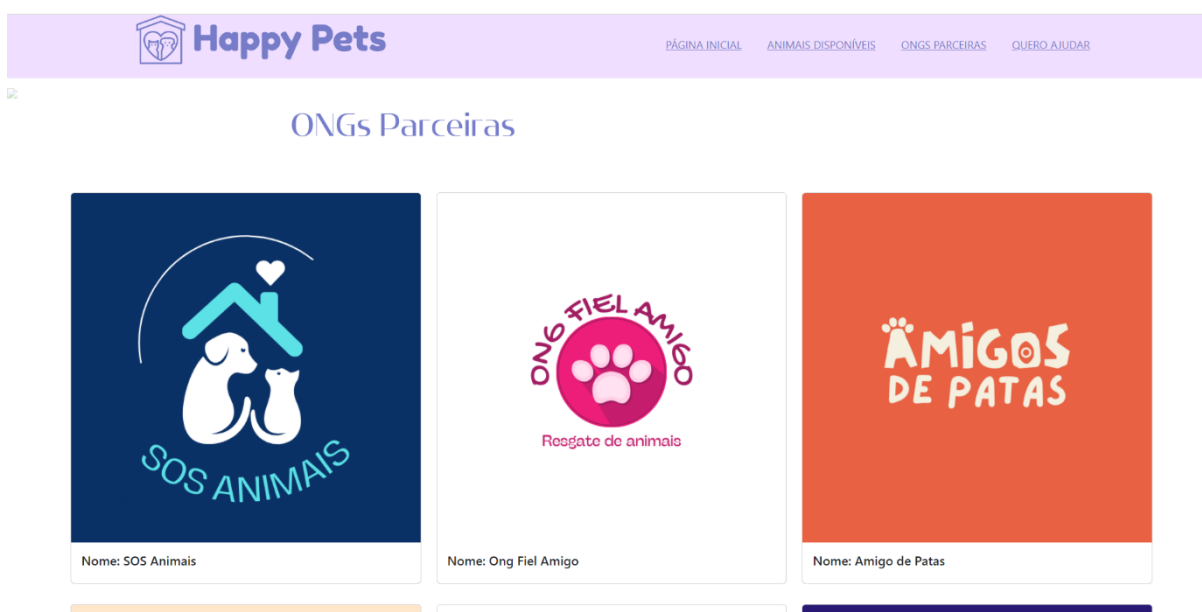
Happy Pets

PÁGINA INICIAL ANIMAIS DISPONÍVEIS ONGS PARCEIRAS QUERO AJUDAR

ONGs Parceiras

SOS ANIMAIS

Nome: SOS Animais

ONG FIEL AMIGO

Resgate de animais

Nome: Ong Fiel Amigo

AMIGOS DE PATAS

Nome: Amigo de Patas